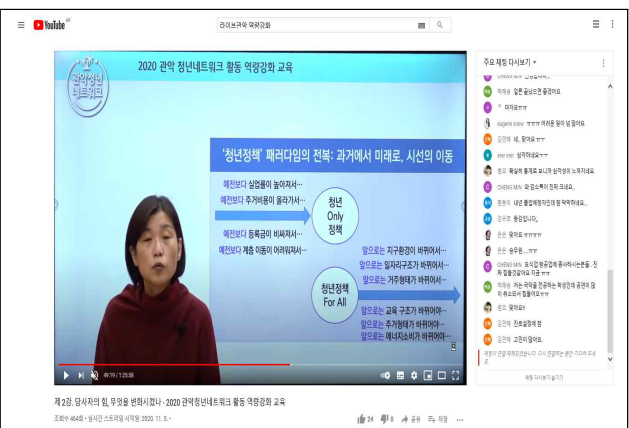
YouTube KR

라이브관악 역량강화

2020 관악 청년네트워크 활동 역량강화 교육

관악청년네트워크

'청년정책' 패러다임의 전복: 과거에서 미래로, 시선의 이동

예전보다 실업률이 높아져서…
예전보다 주거비용이 올라가서…
예전보다 등록금이 비싸져서…
예전보다 계층 이동이 어려워져서…

청년 Only 정책

앞으로는 지구환경이 바뀌어서…
앞으로는 일자리구조가 바뀌어서…
앞으로는 거주형태가 바뀌어서…

청년정책 For All

앞으로는 교육 구조가 바뀌어야…
앞으로는 주거형태가 바뀌어야…
앞으로는 에너지소비가 바뀌어야…

49:19 / 1:25:56

주요 채팅 다시보기

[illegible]
박하송 얼른 끝났으면 좋겠어요.
ㅋ 어지요ㅋㅋ
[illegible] ㅋㅋㅋ 여러분 힘이 넘 좋아요.
김인혜 네.. 맞아요ㅋㅋ
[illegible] 실직하네요ㅋㅋ
정은 확실히 들어보니 심각성이 느껴지네요
CHENG MIN 와 감소특이 진짜 크네요..
한동희 내년 졸업예정자인데 참 막막하네요..
김유경 동감입니다.
은은 맞아요 ㅋㅋㅋㅋ
은은 슬퍼용...ㅠㅠ
CHENG MIN 모식업 향유업에 종사하시는분들.. 진짜 힘들것같아요 지금 ㅠㅠ
박하송 저는 목적을 친환경 학생인데 공감이 많이 하오파서 힘들어요ㅠㅠ
정은 맞아요!!
김인혜 진로설정에 참
김인혜 고민이 많아요.

채팅 다시보기 숨기기

제 2강. 당사자의 힘, 무엇을 변화시켰나 - 2020 관악청년네트워크 활동 역량강화 교육

조회수 464회 • 실시간 스트리밍 시작일: 2020. 11. 5. •

24 0 공유 저장 …